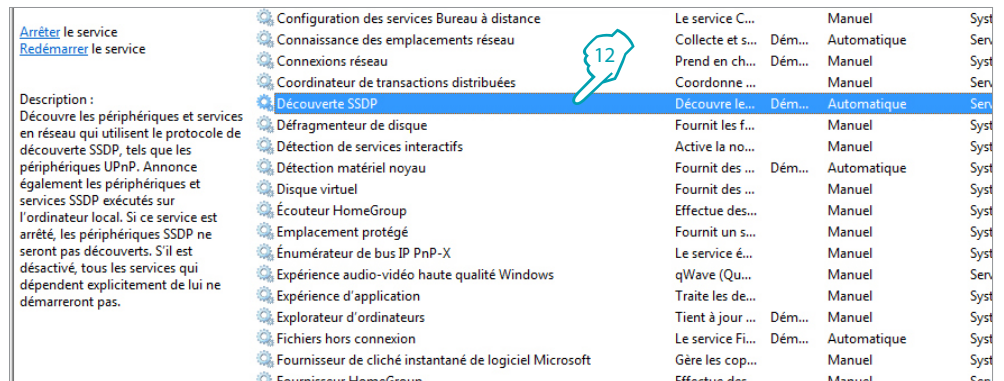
Arrêter le service
Redémarrer le service

Description :
Découvre les périphériques et services en réseau qui utilisent le protocole de découverte SSDP, tels que les périphériques UPnP. Annonce également les périphériques et services SSDP exécutés sur l'ordinateur local. Si ce service est arrêté, les périphériques SSDP ne seront pas découverts. S'il est désactivé, tous les services qui dépendent explicitement de lui ne démarreront pas.

12

| | | | | |
|---|---|---|---|---|
| Configuration des services Bureau à distance | Le service C... | | Manuel | Syst |
| Connaissance des emplacements réseau | Collecte et s... | Dém... | Automatique | Serv |
| Connexions réseau | Prend en che... | Dém... | Manuel | Syst |
| Coordinateur de transactions distribuées | Coordonne ... | | Manuel | Serv |
| Découverte SSDP | Découvre le... | Dém... | Automatique | Serv |
| Défragmenteur de disque | Fournit les f... | | Manuel | Syst |
| Détection de services interactifs | Active la no... | | Manuel | Syst |
| Détection matériel noyau | Fournit des ... | Dém... | Automatique | Syst |
| Disque virtuel | Fournit des ... | | Manuel | Syst |
| Écouteur HomeGroup | Effectue des... | | Manuel | Syst |
| Emplacement protégé | Fournit un s... | | Manuel | Syst |
| Énumérateur de bus IP PnP-X | Le service é... | | Manuel | Syst |
| Expérience audio-vidéo haute qualité Windows | qWave (Qu... | | Manuel | Serv |
| Expérience d'application | Traite les de... | | Manuel | Syst |
| Explorateur d'ordinateurs | Tient à jour ... | Dém... | Manuel | Syst |
| Fichiers hors connexion | Le service Fi... | Dém... | Automatique | Syst |
| Fournisseur de cliché instantané de logiciel Microsoft | Gère les cop... | | Manuel | Syst |
| Fournisseur HomeGroup | Effectue des... | | Manuel | Serv |